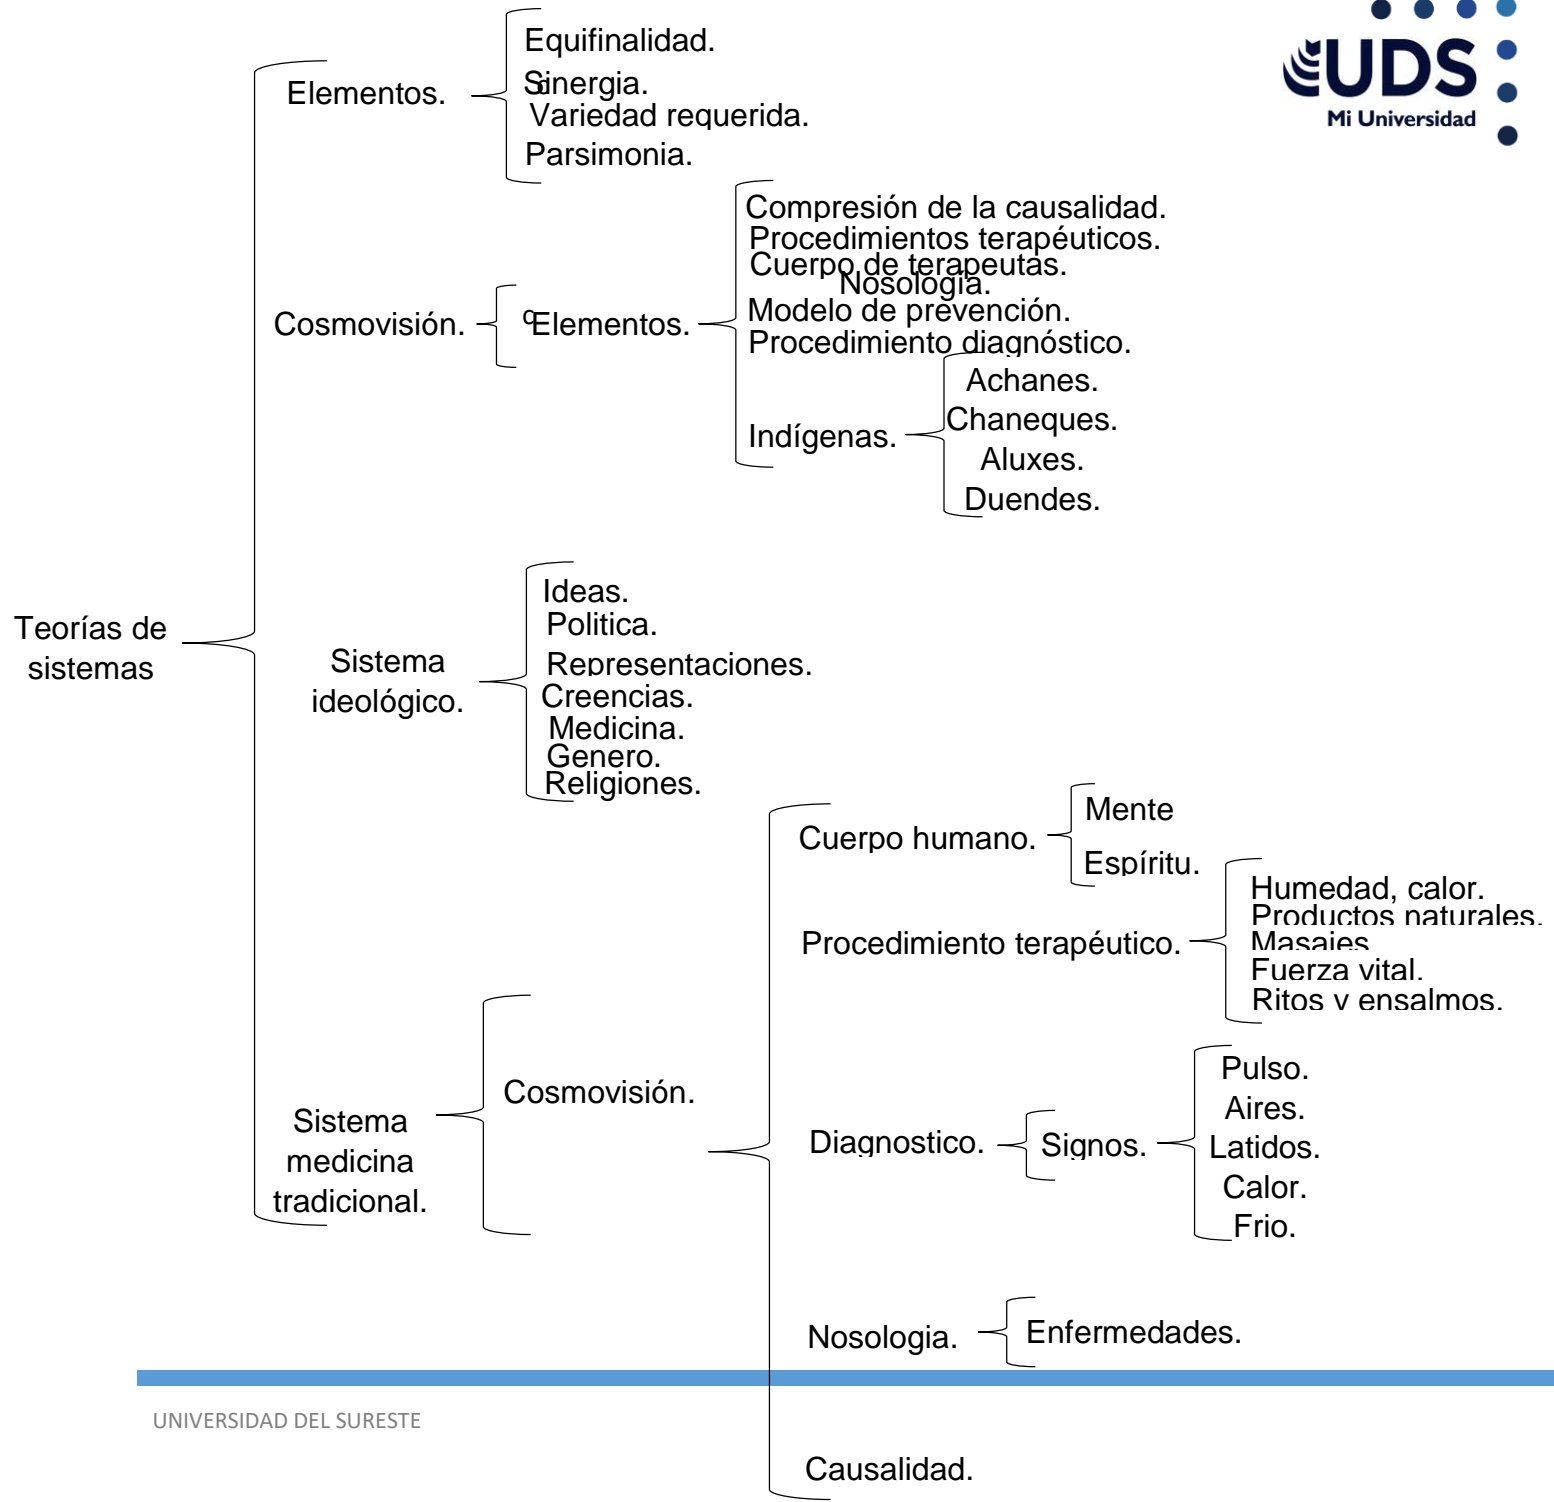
UDS
Mi Universidad

Teorías de sistemas

Elementos.
Equifinalidad.
Sinergia.
Variedad requerida.
Parsimonia.

Cosmovisión.
Elementos.
Compresión de la causalidad.
Procedimientos terapéuticos.
Cuerpo de terapeutas.
Nosologia.
Modelo de prevención.
Procedimiento diagnóstico.
Indígenas.
Achanes.
Chaneques.
Aluxes.
Duendes.

Sistema ideológico.
Ideas.
Politica.
Representaciones.
Creencias.
Medicina.
Genero.
Religiones.

Sistema medicina tradicional.
Cosmovisión.
Cuerpo humano.
Mente
Espíritu.
Procedimiento terapéutico.
Humedad, calor.
Productos naturales.
Masajes.
Fuerza vital.
Ritos y ensalmos.
Diagnostico.
Signos.
Pulso.
Aires.
Latidos.
Calor.
Frio.
Nosologia.
Enfermedades.
Causalidad.

UNIVERSIDAD DEL SURESTE